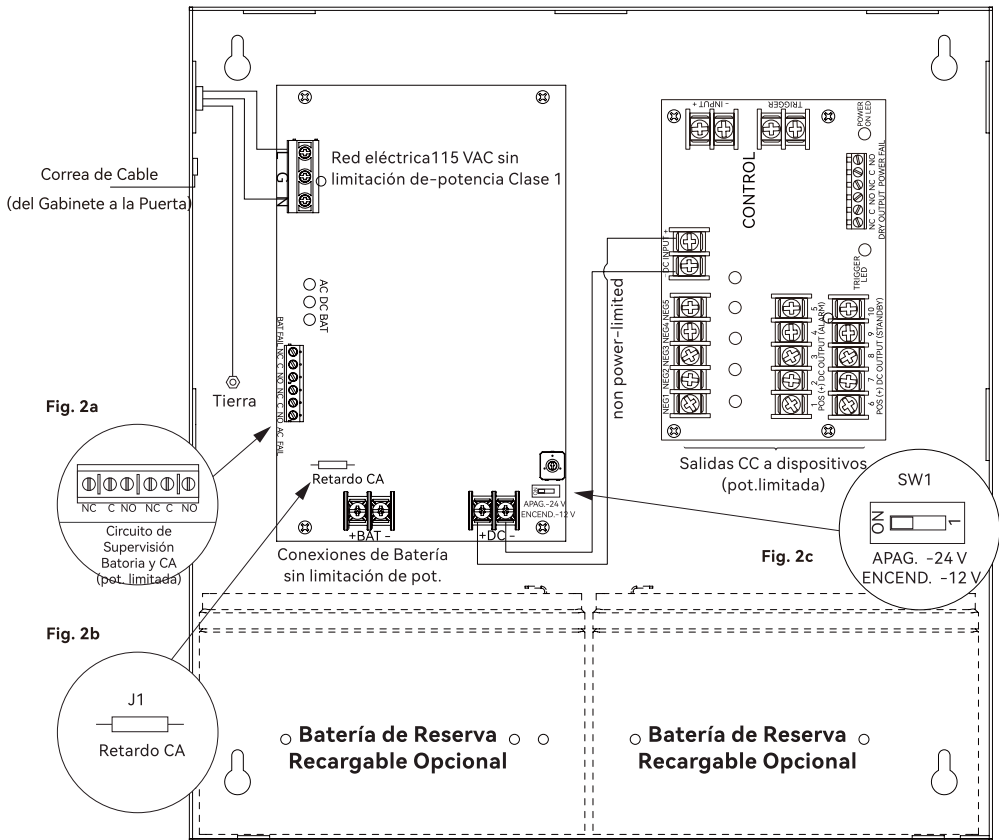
Correa de Cable
(del Gabinete a la Puerta)

L
G
N

Red eléctrica115 VAC sin limitación de-potencia Clase 1

AC DC BAT

BAT FAIL NC C NO NC C NO AC FAIL

Tierra

Fig. 2a

NC C NO NC C NO

Circuito de Supervisión Batoria y CA (pot. limitada)

Retardo CA

+BAT -

+DC -

APAG. -24 V
ENCEND. -12 V

Conexiones de Batería sin limitación de pot.

non power-limited

+ INPUT -

TRIGGER

POWER ON LED

CONTROL

NC C NO NC C NO
DRY OUTPUT POWER FAIL

DC INPUT + -

TRIGGER LED

NEG1 NEG2 NEG3 NEG4 NEG5

1 2 3 4 5
POS (+) DC OUTPUT (ALARM)

6 7 8 9 10
POS (+) DC OUTPUT (STANDBY)

Salidas CC a dispositivos (pot.limitada)

SW1

ON
1

APAG. -24 V
ENCEND. -12 V

Fig. 2c

Fig. 2b

J1

Retardo CA

Batería de Reserva Recargable Opcional

Batería de Reserva Recargable Opcional